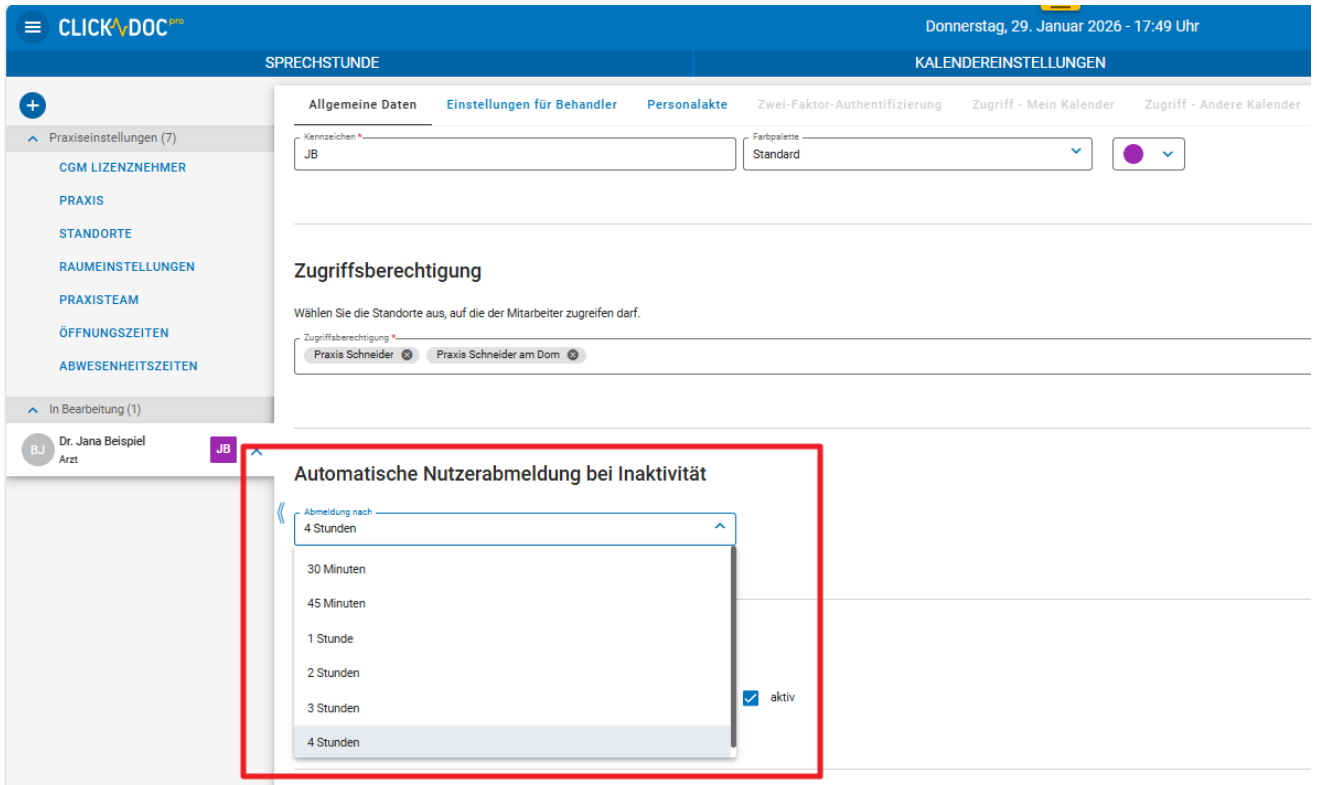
CLICKDOC pro

Donnerstag, 29. Januar 2026 - 17:49 Uhr

SPRECHSTUNDE

KALENDEREINSTELLUNGEN

Praxiseinstellungen (7)

CGM LIZENZNEHMER

PRAXIS

STANDORTE

RAUMEINSTELLUNGEN

PRAXISTEAM

ÖFFNUNGSZEITEN

ABWESENHEITSZEITEN

In Bearbeitung (1)

BJ Dr. Jana Beispiel Arzt JB

Allgemeine Daten Einstellungen für Behandler Personalakte Zwei-Faktor-Authentifizierung Zugriff - Mein Kalender Zugriff - Andere Kalender

Kennzeichen *
JB

Farbpalette
Standard

Zugriffsberechtigung

Wählen Sie die Standorte aus, auf die der Mitarbeiter zugreifen darf.

Zugriffsberechtigung *
Praxis Schneider Praxis Schneider am Dom

Automatische Nutzerabmeldung bei Inaktivität

Abmeldung nach
4 Stunden

30 Minuten

45 Minuten

1 Stunde

2 Stunden

3 Stunden

4 Stunden

aktiv